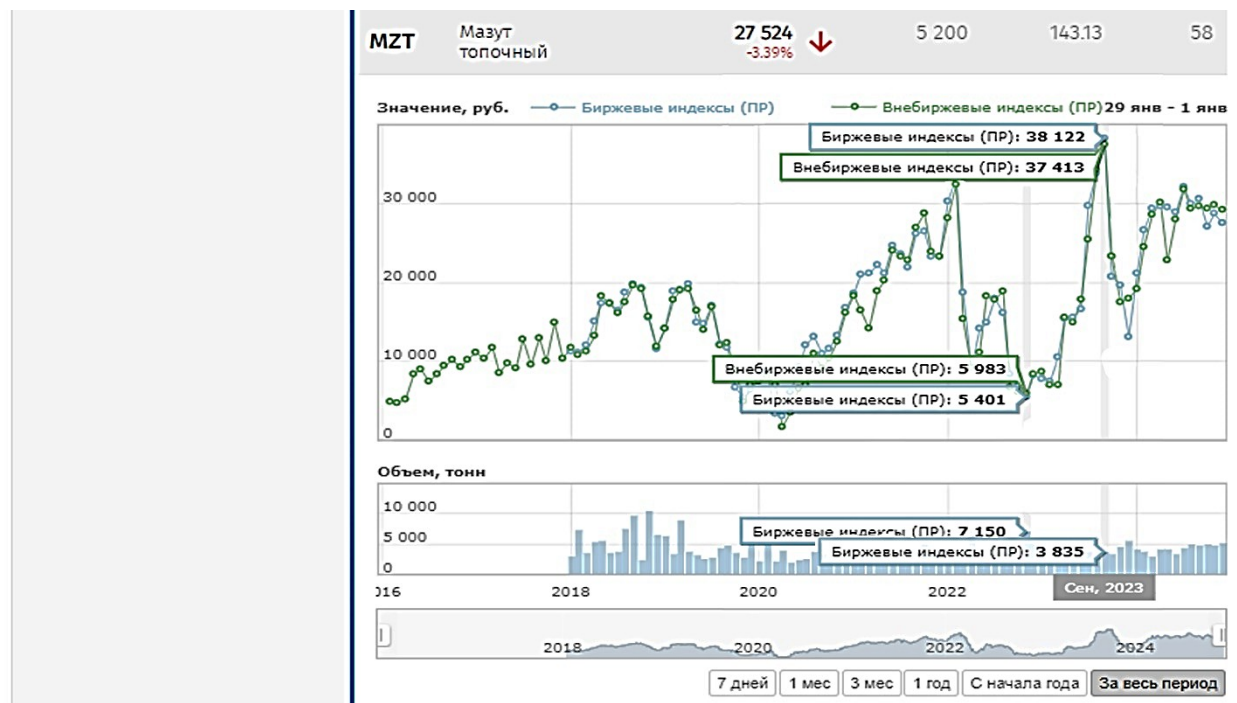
| MZT | Мазут топочный | 27 524 -3.39% | 5 200 | 143.13 | 58 |
|---|---|---|---|---|---|

Значение, руб. Биржевые индексы (ПР) Внебиржевые индексы (ПР) 29 янв - 1 янв

Биржевые индексы (ПР): 38 122

Внебиржевые индексы (ПР): 37 413

30 000

20 000

10 000

0

Внебиржевые индексы (ПР): 5 983

Биржевые индексы (ПР): 5 401

Объем, тонн

10 000

5 000

0

Биржевые индексы (ПР): 7 150

Биржевые индексы (ПР): 3 835

016 2018 2020 2022 Сен, 2023

2018 2020 2022 2024

7 дней 1 мес 3 мес 1 год С начала года За весь период